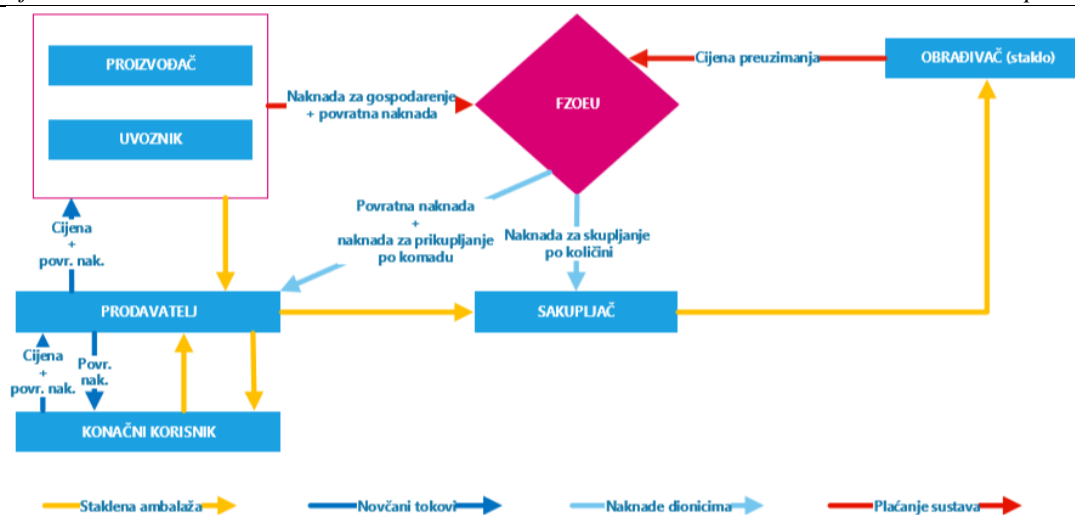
PROIZVOĐAČ

UVOZNIK

Naknada za gospodarenje + povratna naknada

FZOEU

Cijena preuzimanja

OBRAĐIVAČ (staklo)

Povratna naknada + naknada za prikupljanje po komadu

Naknada za skupljanje po količini

Cijena + povr. nak.

PRODAVATELJ

SAKUPLJAČ

Cijena + povr. nak.

Povr. nak.

KONAČNI KORISNIK

Staklena ambalaža

Novčani tokovi

Naknade dionicima

Plaćanje sustava